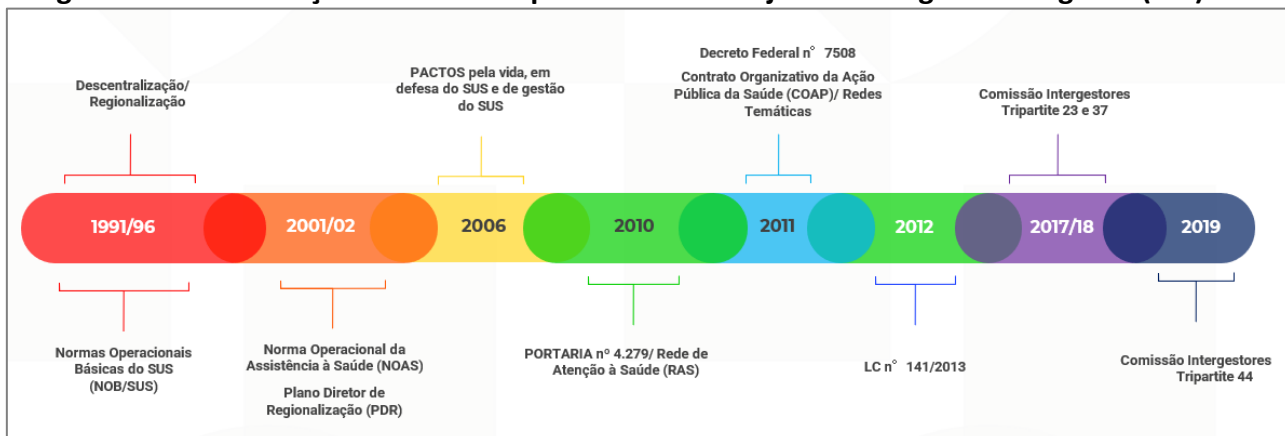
Descentralização/ Regionalização

PACTOS pela vida, em defesa do SUS e de gestão do SUS

Decreto Federal n° 7508

Contrato Organizativo da Ação Pública da Saúde (COAP)/ Redes Temáticas

Comissão Intergestores Tripartite 23 e 37

1991/96

2001/02

2006

2010

2011

2012

2017/18

2019

Normas Operacionais Básicas do SUS (NOB/SUS)

Norma Operacional da Assistência à Saúde (NOAS)

Plano Diretor de Regionalização (PDR)

PORTARIA nº 4.279/ Rede de Atenção à Saúde (RAS)

LC n° 141/2013

Comissão Intergestores Tripartite 44